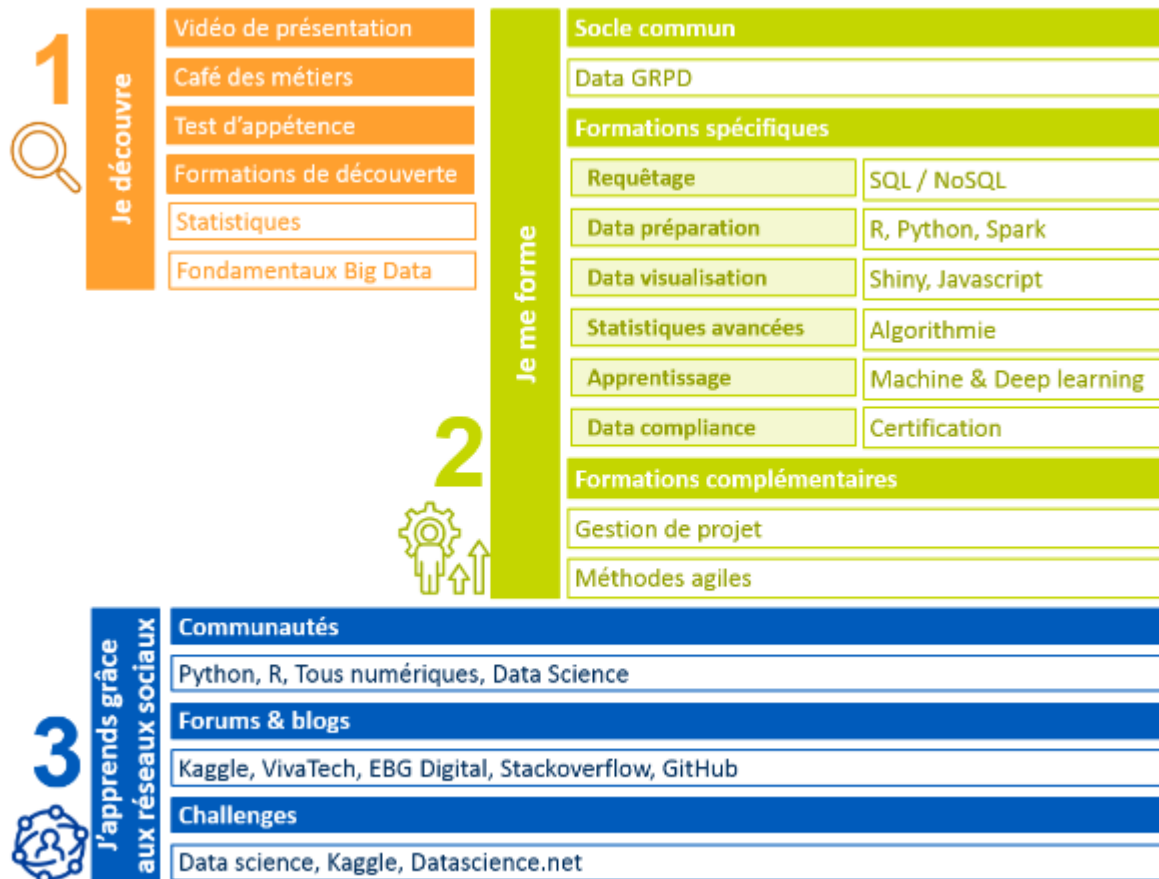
1

Je découvre

Vidéo de présentation

Café des métiers

Test d'appétence

Formations de découverte

Statistiques

Fondamentaux Big Data

2

Je me forme

Socle commun

Data GRPD

Formations spécifiques

| Requêtage | SQL / NoSQL |
|---|---|
| Data préparation | R, Python, Spark |
| Data visualisation | Shiny, Javascript |
| Statistiques avancées | Algorithmie |
| Apprentissage | Machine & Deep learning |
| Data compliance | Certification |

Formations complémentaires

Gestion de projet

Méthodes agiles

3

J'apprends grâce aux réseaux sociaux

Communautés

Python, R, Tous numériques, Data Science

Forums & blogs

Kaggle, VivaTech, EBG Digital, Stackoverflow, GitHub

Challenges

Data science, Kaggle, Datascience.net